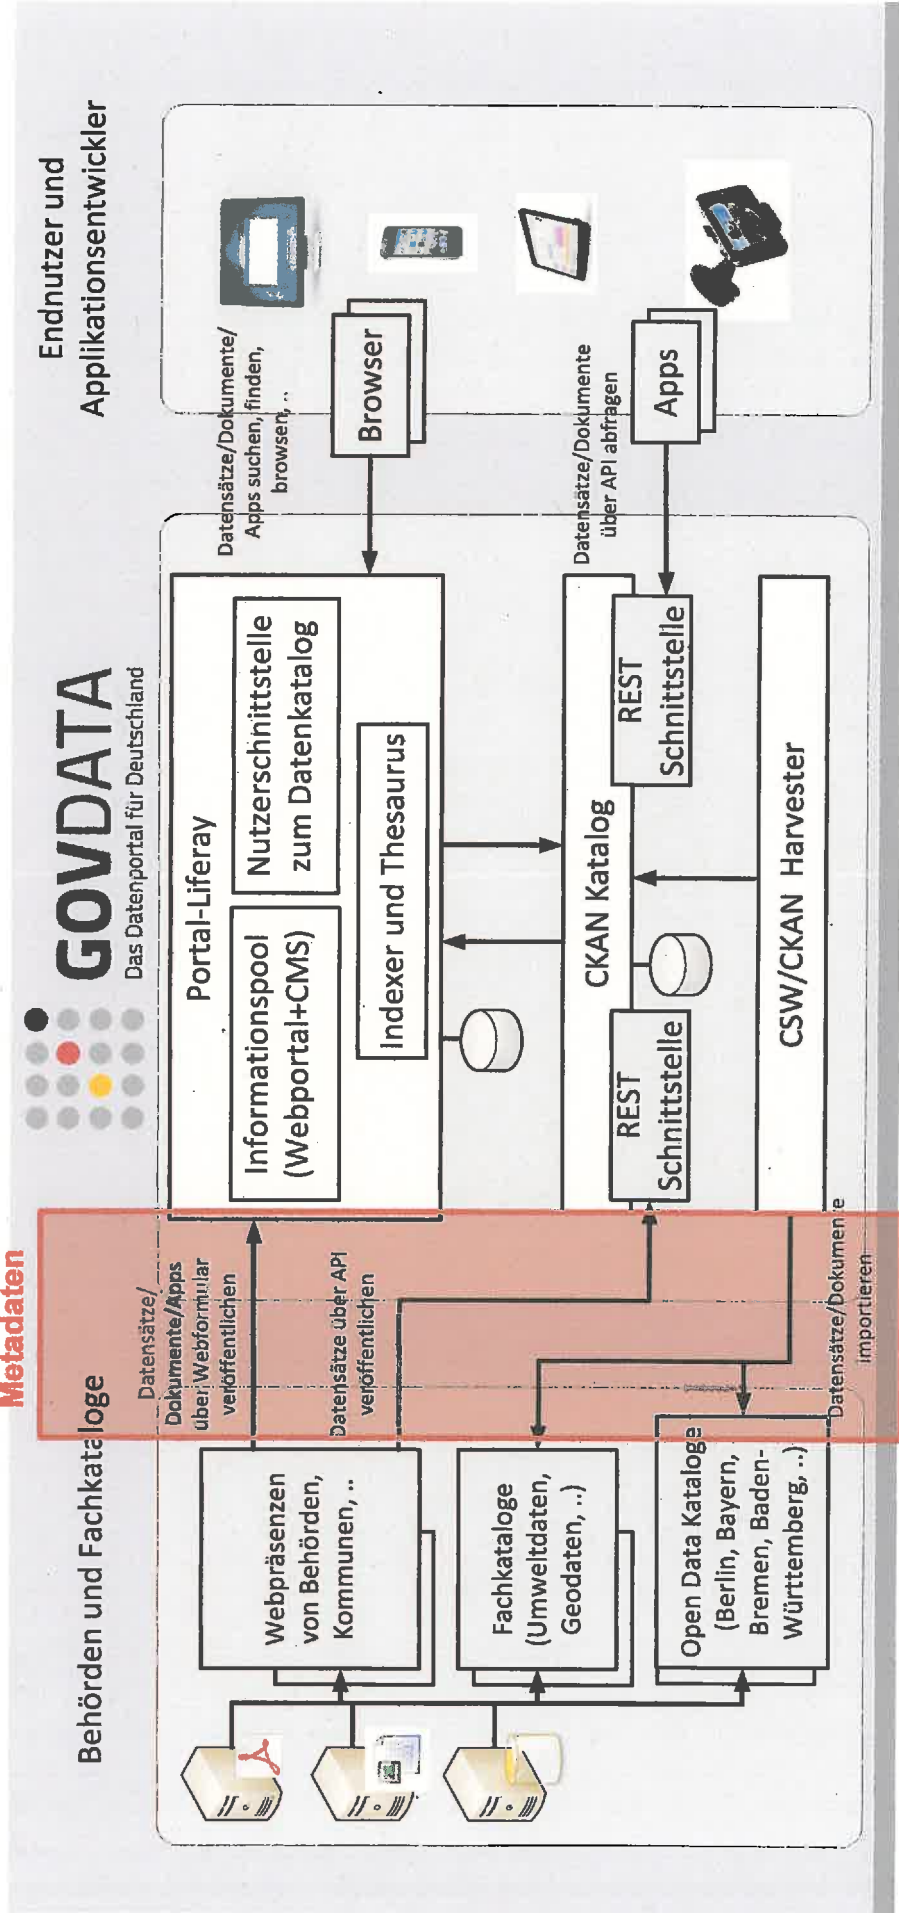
Endnutzer und Applikationsentwickler

Datensätze/Dokumente/ Apps suchen, finden, browsen, ..

Browser

Datensätze/Dokumente über API abfragen

Apps

GOVDATA
Das Datenportal für Deutschland

Portal-Liferay

Informationspool (Webportal+CMS)

Nutzerschnittstelle zum Datenkatalog

Indexer und Thesaurus

CKAN Katalog

REST Schnittstelle

REST Schnittstelle

CSW/CKAN Harvester

Metadaten

Behörden und Fachkataloge

Datensätze/ Dokumente/Apps über Webformular veröffentlichen

Datensätze über API veröffentlichen

Datensätze/Dokumente importieren

Webpräsenzen von Behörden, Kommunen, ..

Fachkataloge (Umweltdaten, Geodaten, ..)

Open Data Kataloge (Berlin, Bayern, Bremen, Baden-Württemberg, ..)